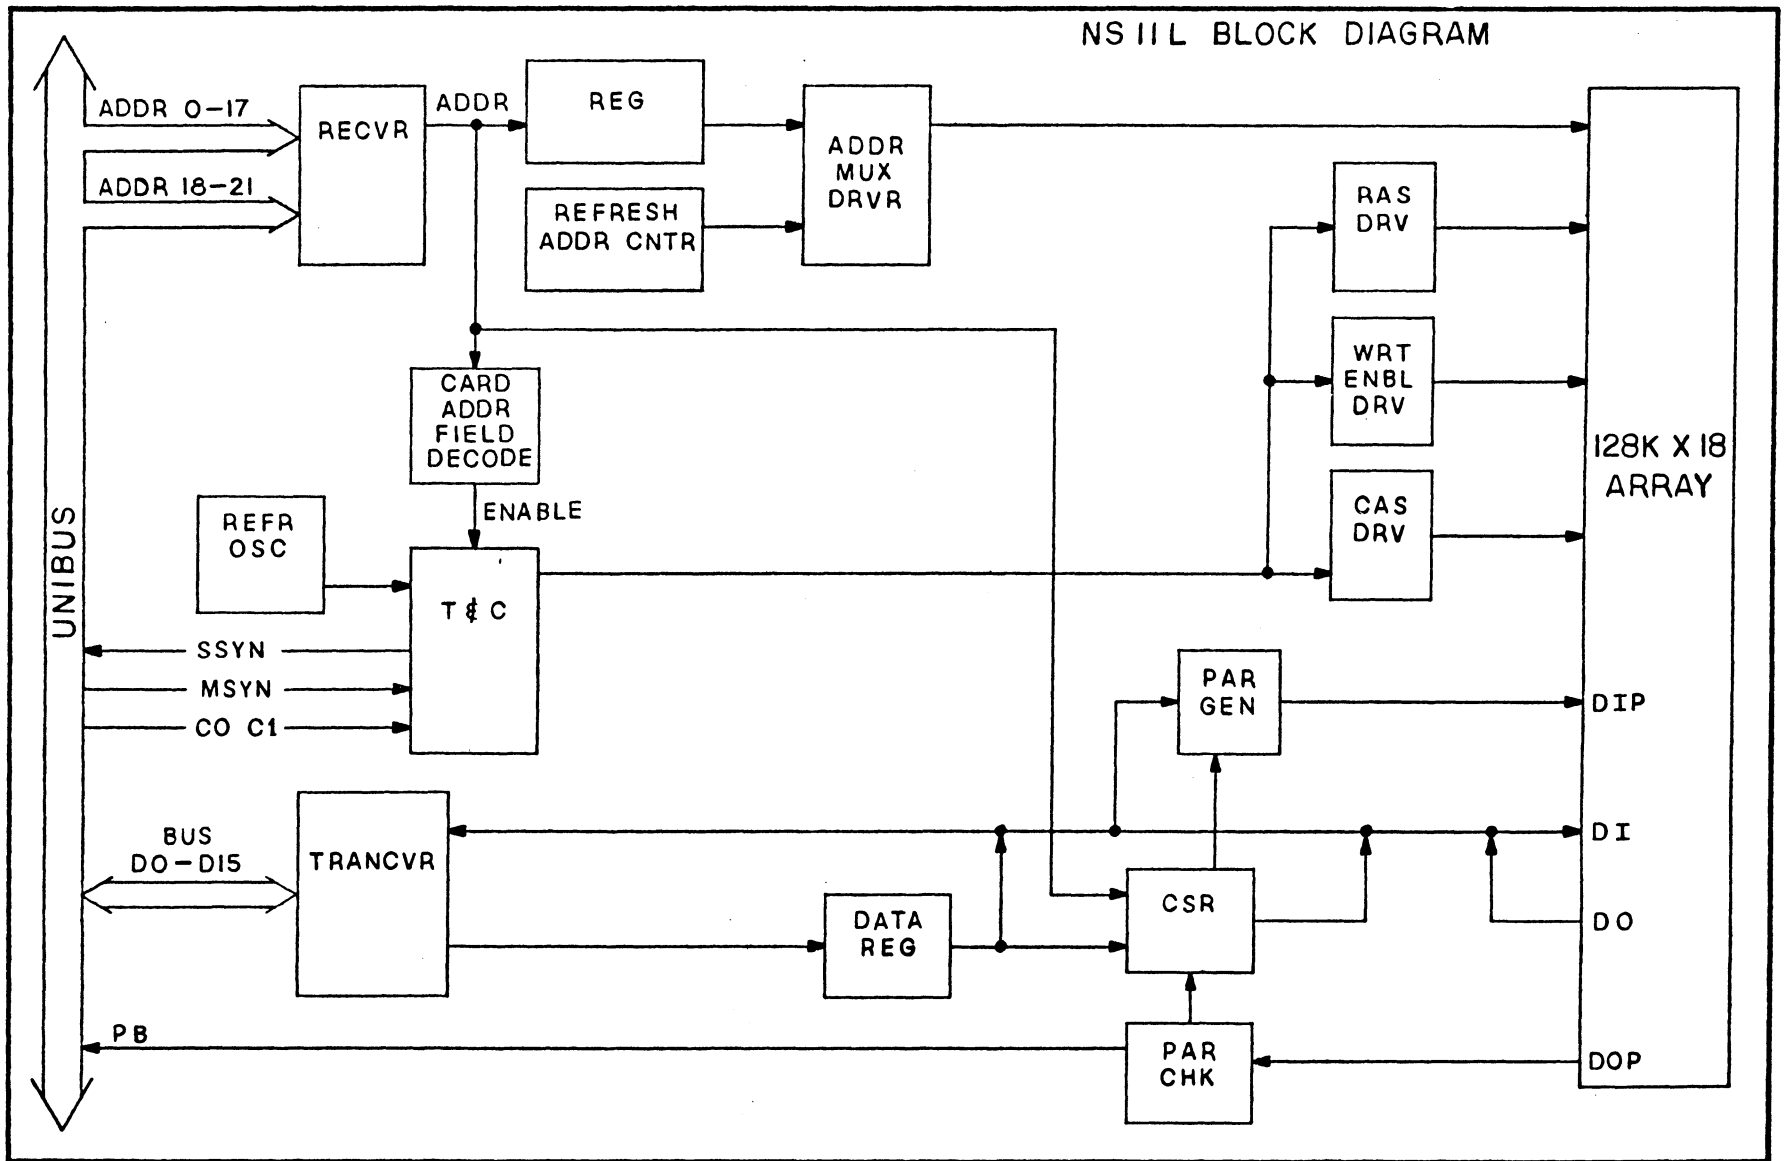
NS 11L BLOCK DIAGRAM

UNIBUS

ADDR 0-17

ADDR 18-21

RECVR

ADDR

REG

REFRESH ADDR CNTR

ADDR MUX DRVR

RAS DRV

WRT ENBL DRV

CAS DRV

128K X 18 ARRAY

CARD ADDR FIELD DECODE

ENABLE

REFR OSC

T & C

SSYN

MSYN

C0 C1

PAR GEN

DIP

BUS D0-D15

TRANCVR

DI

DATA REG

CSR

DO

PB

PAR CHK

DOP